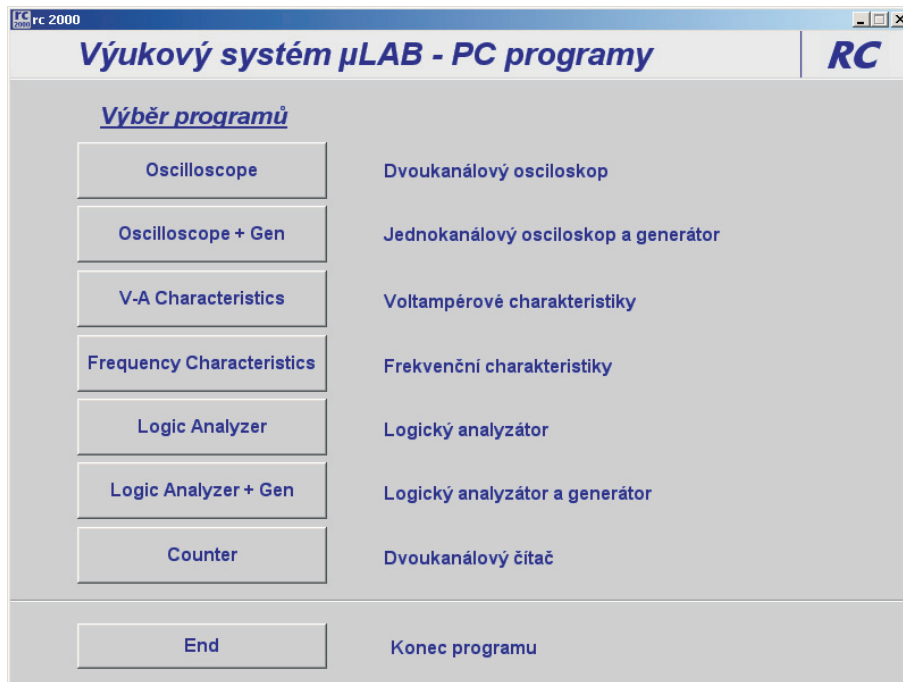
rc 2000

Výukový systém µLAB - PC programy

RC

Výběr programů

Oscilloscope

Dvoukanálový osciloskop

Oscilloscope + Gen

Jednokanálový osciloskop a generátor

V-A Characteristics

Voltampérové charakteristiky

Frequency Characteristics

Frekvenční charakteristiky

Logic Analyzer

Logický analyzátor

Logic Analyzer + Gen

Logický analyzátor a generátor

Counter

Dvoukanálový čítač

End

Konec programu